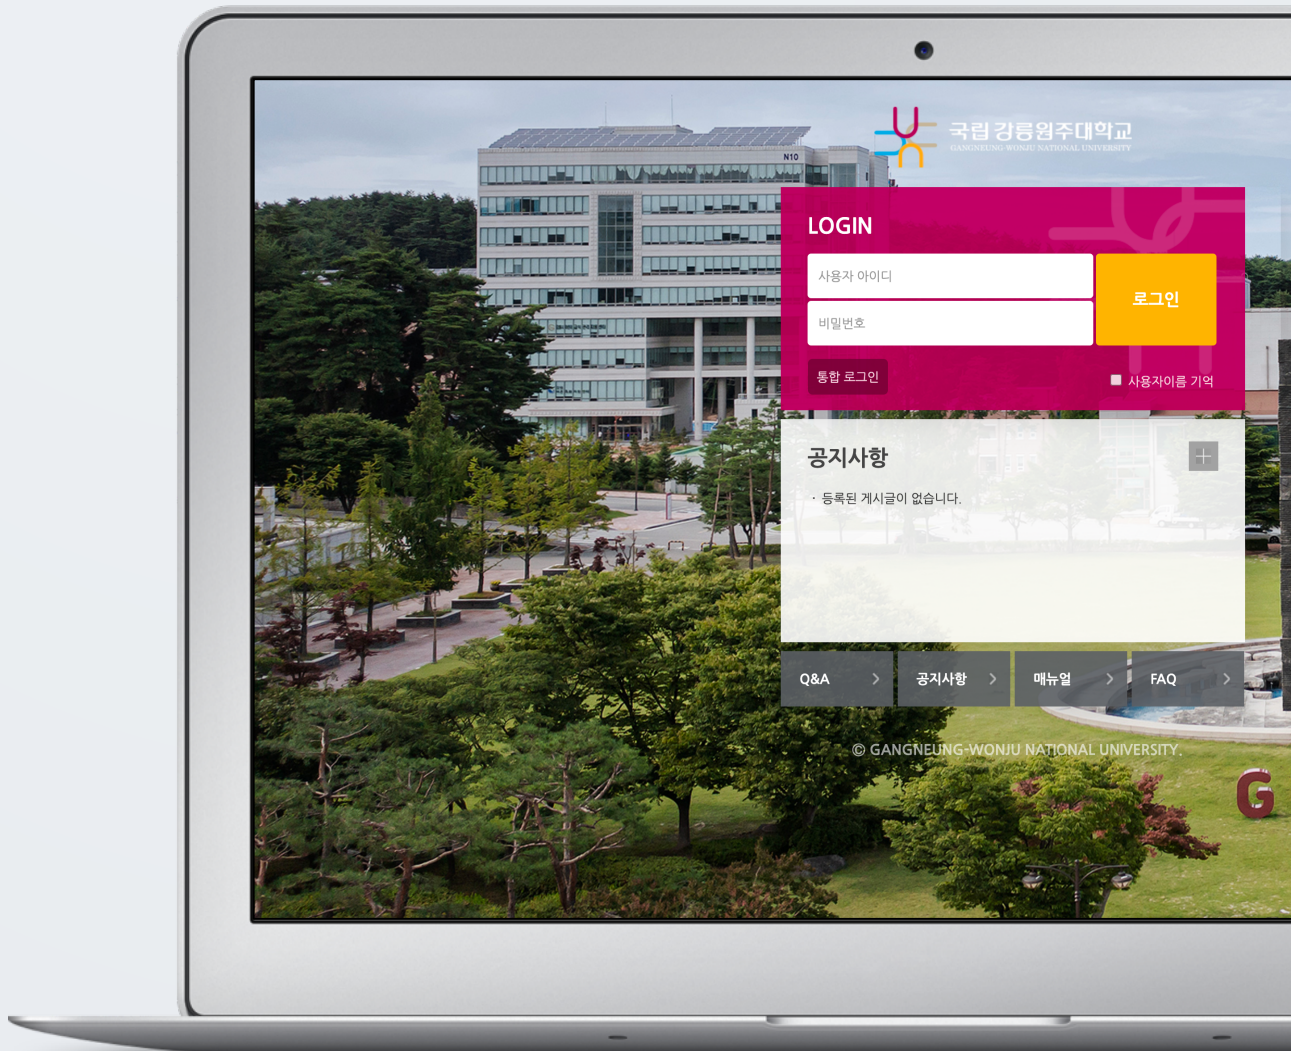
N10

국립강릉원주대학교
GANGNEUNG-WONJU NATIONAL UNIVERSITY

LOGIN

사용자 아이디

비밀번호

로그인

통합 로그인

사용자이름 기억

공지사항

+

· 등록된 게시글이 없습니다.

Q&A >
공지사항 >
매뉴얼 >
FAQ >

© GANGNEUNG-WONJU NATIONAL UNIVERSITY.

G